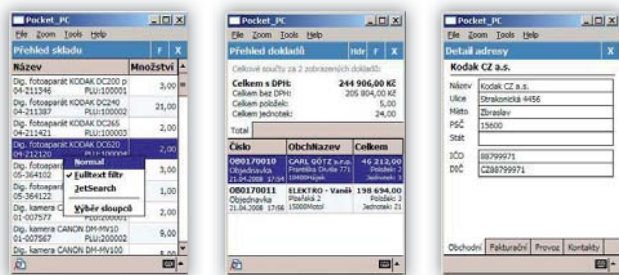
Pocket_PC
File Zoom Tools Help
Přehled skladu F X
| Název | Množství |
|---|---|
| Dig. fotoaparát KODAK DC200 p 04-211346 PLU:100001 | 3,00 |
| Dig. fotoaparát KODAK DC240 04-211356 PLU:100002 | 21,00 |
| Dig. fotoaparát KODAK DC265 04-211421 PLU:100003 | 2,00 |
| Dig. fotoaparát KODAK DC620 04-212120 PLU:100004 | 2,00 |
| Dig. fotoapar 05-364102 | 2,00 |
| Dig. fotoapar 05-364122 | 1,00 |
| Dig. kamera C 01-007577 | 2,00 |
| Dig. kamera CANON DM-MV10 01-007567 PLU:200002 | 9,00 |
| Dig. kamera CANON DM-MV100 | |

Normal
✔ Fulltext filtr
JetSearch
Výběr sloupců

Pocket_PC
File Zoom Tools Help
Přehled dokladů Hdr F X
Celkové součty za 2 zobrazených dokladů:
Celkem s DPH: 244 906,00 Kč
Celkem bez DPH: 205 804,00 Kč
Celkem položek: 5,00
Celkem jednotek: 24,00
Total
| Číslo | ObchNazev | Celkem |
|---|---|---|
| OB0170010 Objednávka 21.04.2008 17:58 | CARL GÖTZ s.r.o. Františka Diviše 771 10400Hájek | 46 212,00 Položek: 3 Jednotek: 21 |
| OB0011 Objednávka 21.04.2008 17:58 | ELEKTRO - Vaněk Plzeňská 2 15000Motol | 198 694,00 Položek: 2 Jednotek: 3 |

Pocket_PC
File Zoom Tools Help
Detail adresy F X
Kodak CZ a.s.
Název Kodak CZ a.s.
Ulice Strakonická 4456
Místo Zbraslav
PSČ 15600
Stát
IČO 88799971
DIČ CZ88799971
Obchodní Fakturační Provoz Kontakty